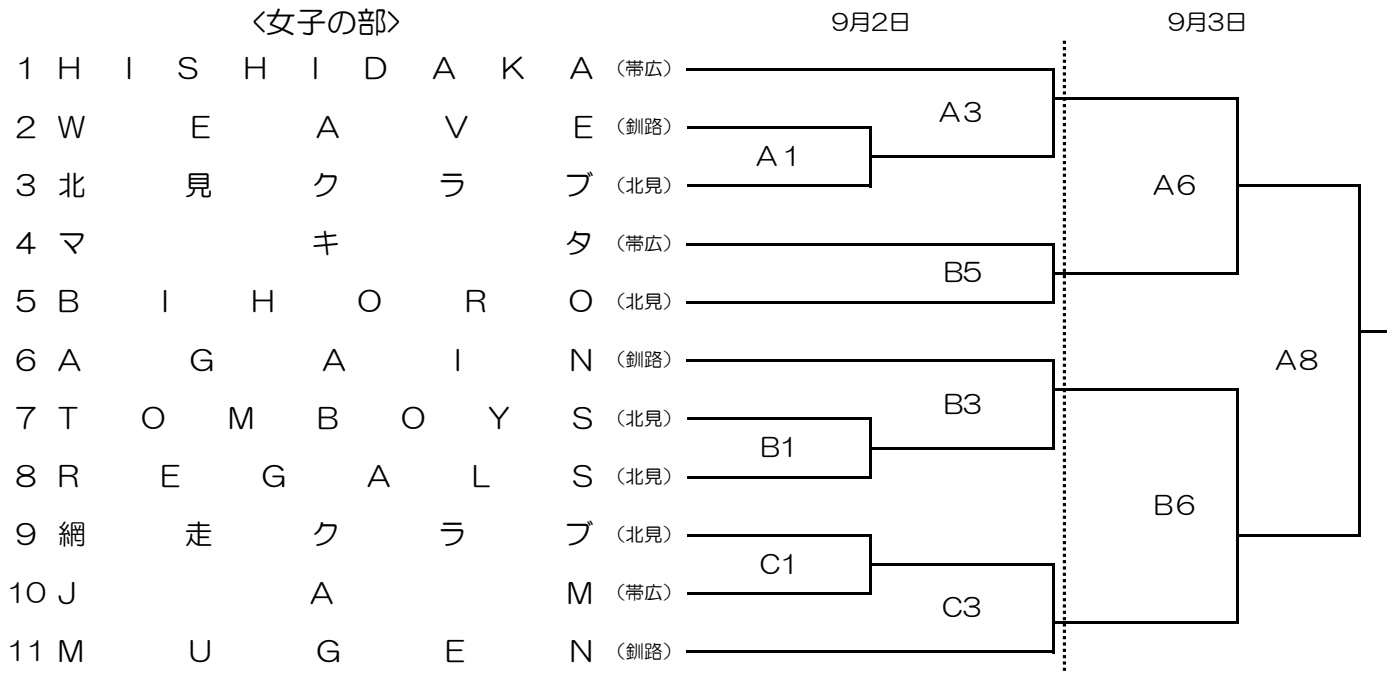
〈女子の部〉

9月2日

9月3日

1 HISHIDAKA (帯広)
2 WEAVE (釧路)
3 北見クラブ (北見)
4 マキタ (帯広)
5 BIHORO (北見)
6 AGAIN (釧路)
7 TOMBOYS (北見)
8 REGALS (北見)
9 網走クラブ (北見)
10 JAM (帯広)
11 MUGEN (釧路)

A3
A1
A6
B5
A8
B3
B1
B6
C1
C3